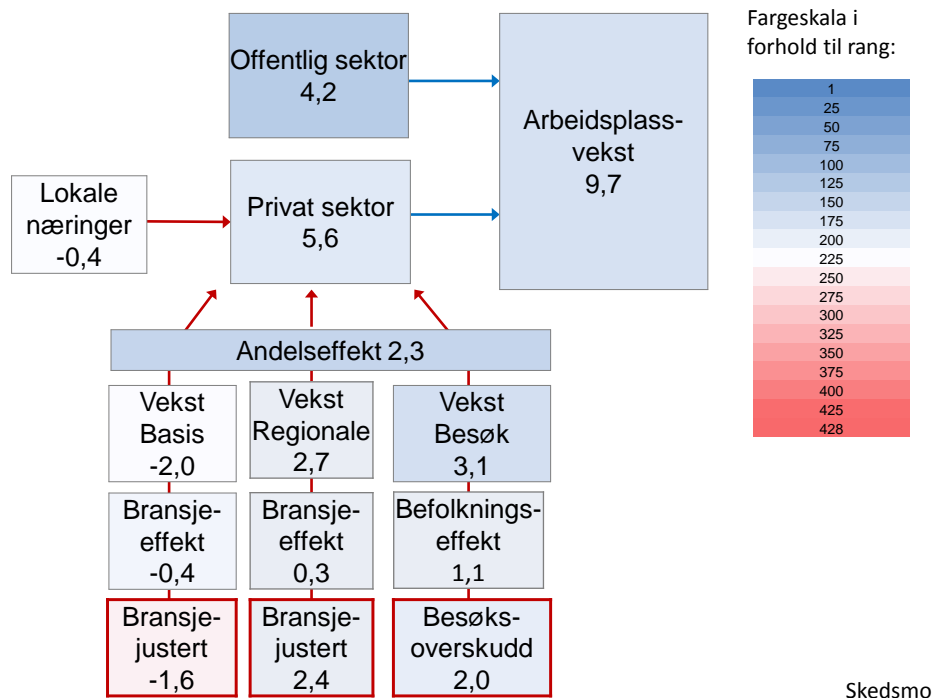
Offentlig sektor
4,2

Arbeidsplassvekst
9,7

Lokale næringer
-0,4

Privat sektor
5,6

Andelseffekt 2,3

Vekst Basis
-2,0

Vekst Regionale
2,7

Vekst Besøk
3,1

Bransjeeffekt
-0,4

Bransjeeffekt
0,3

Befolkningseffekt
1,1

Bransjejustert
-1,6

Bransjejustert
2,4

Besøksoverskudd
2,0

Fargeskala i forhold til rang:

1
25
50
75
100
125
150
175
200
225
250
275
300
325
350
375
400
425
428

Skedsmo